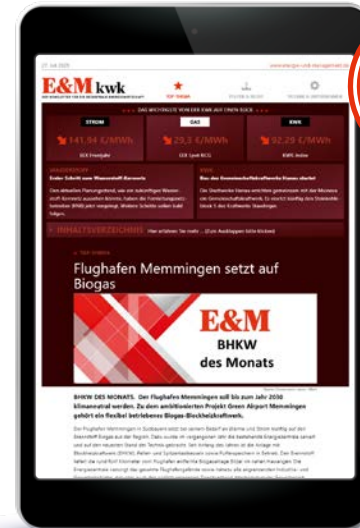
27. Juli 2020

www.energie-und-management.de

E&M kwk

TOP THEMEN

DAS WICHTIGSTE VON DER E&M AUF EINEN BLICK

STROM

GAS

KWK

141,84 €/MWh

29,3 €/MWh

92,28 €/MWh

EEX Frontjahr

EEX Spot NCG

KWKG-Index

WASSERSTOFF

Erster Schritt zum Wasserstoff-Kraftwerk

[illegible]

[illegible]

INHALTSVERZEICHNIS

Hier erfahren Sie mehr ... (Zum Ausklappen bitte klicken)

Flughafen Memmingen setzt auf Biogas

E&M

BHKW des Monats

BHKW DES MONATS. Der Flughafen Memmingen soll bis zum Jahr 2030 klimaneutral werden. Zu dem ambitionierten Projekt Green Airport Memmingen gehört ein flexibel betriebenes Biogas-Blockheizkraftwerk.

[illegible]